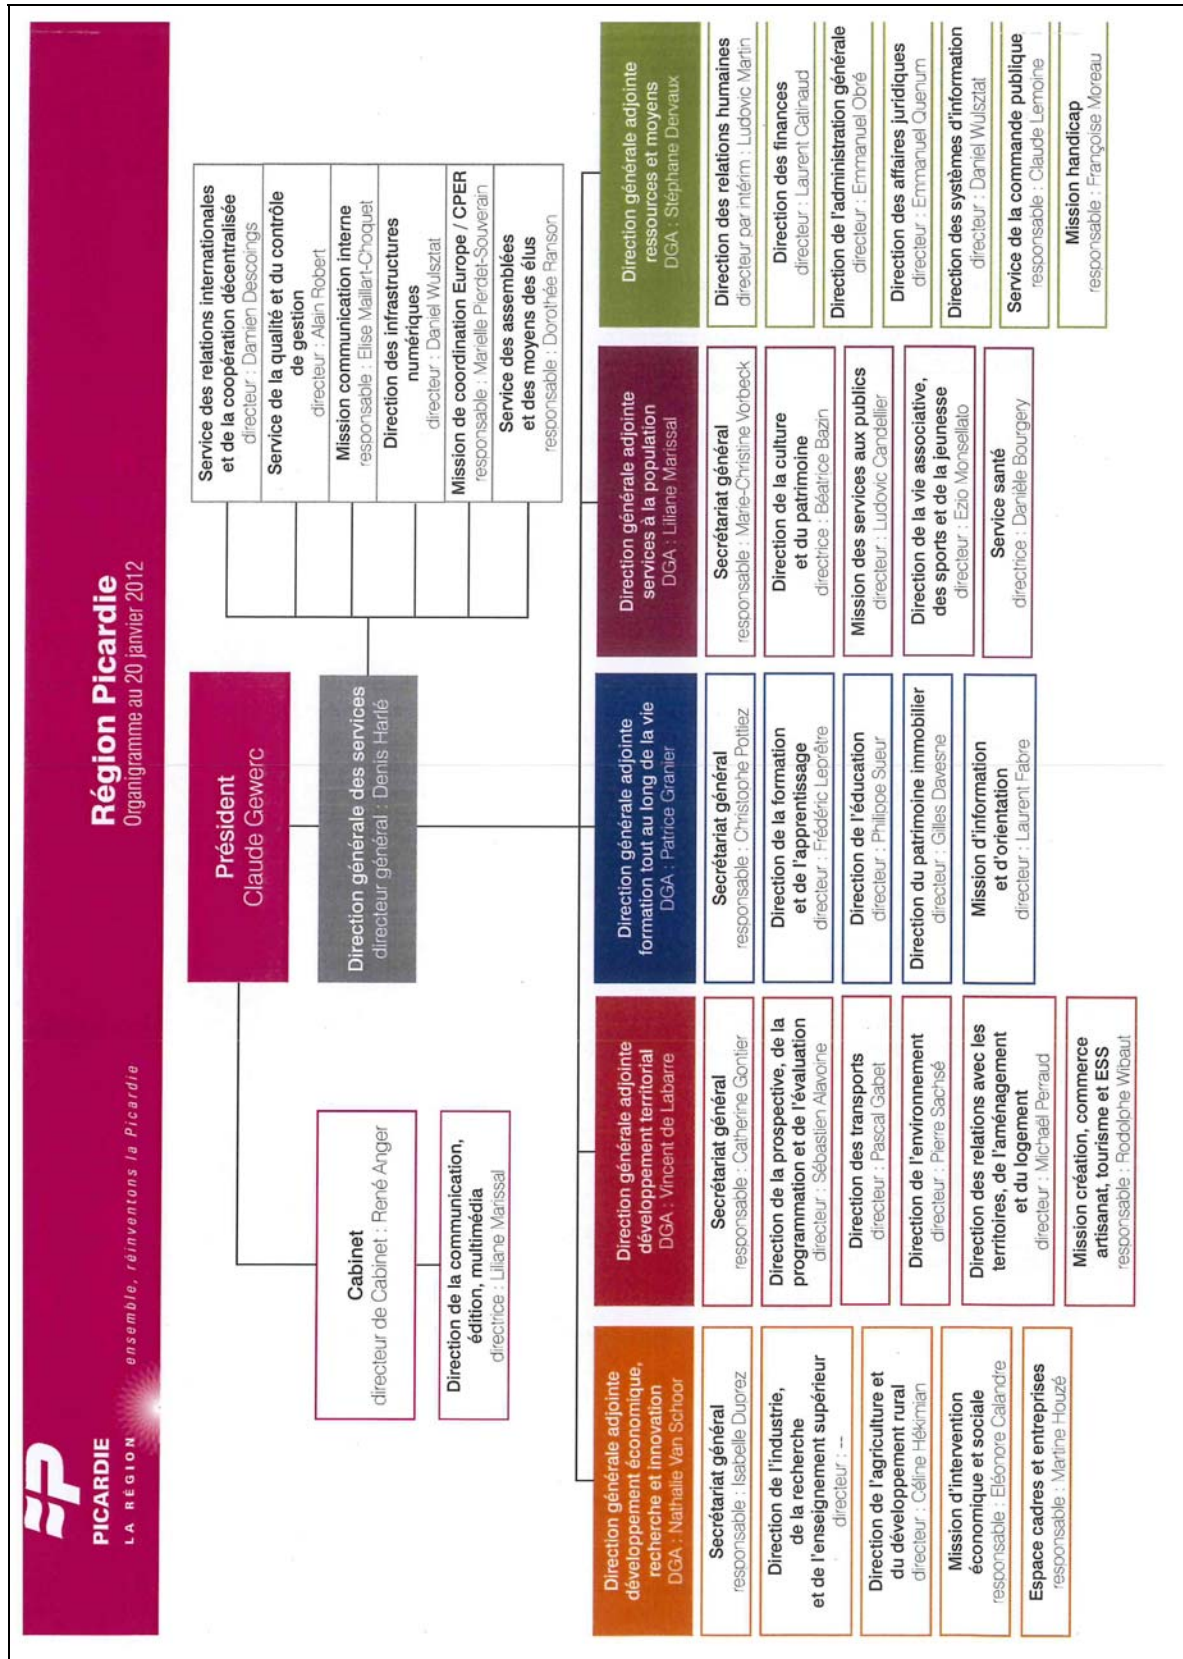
PICARDIE
LA RÉGION
ensemble, réinventons la Picardie

Région Picardie
Organigramme au 20 janvier 2012

Président
Claude Gewerc

Direction générale des services
directeur général : Denis Harlé

Service des relations internationales et de la coopération décentralisée
directeur : Damien Descoings

Service de la qualité et du contrôle de gestion
directeur : Alain Robert

Mission communication interne
responsable : Elise Maillart-Choquet

Direction des infrastructures numériques
directeur : Daniel Wulsztat

Mission de coordination Europe / CPER
responsable : Marielle Pierdet-Souverain

Service des assemblées et des moyens des élus
responsable : Dorothée Ranson

Cabinet
directeur de Cabinet : René Anger

Direction de la communication, édition, multimédia
directrice : Liliane Marissal

Direction générale adjointe développement économique, recherche et innovation
DGA : Nathalie Van Schoor

Secrétariat général
responsable : Isabelle Duprez

Direction de l'industrie, de la recherche et de l'enseignement supérieur
directeur : --

Direction de l'agriculture et du développement rural
directeur : Céline Hékimian

Mission d'intervention économique et sociale
responsable : Eléonore Calandre

Espace cadres et entreprises
responsable : Martine Houzé

Direction générale adjointe développement territorial
DGA : Vincent de Labarre

Secrétariat général
responsable : Catherine Gontier

Direction de la prospective, de la programmation et de l'évaluation
directeur : Sébastien Alavoine

Direction des transports
directeur : Pascal Gabet

Direction de l'environnement
directeur : Pierre Sachsé

Direction des relations avec les territoires, de l'aménagement et du logement
directeur : Michaël Perraud

Mission création, commerce artisanat, tourisme et ESS
responsable : Rodolphe Wibaut

Direction générale adjointe formation tout au long de la vie
DGA : Patrice Granier

Secrétariat général
responsable : Christophe Pottiez

Direction de la formation et de l'apprentissage
directeur : Frédéric Leprêtre

Direction de l'éducation
directeur : Philippe Sueur

Direction du patrimoine immobilier
directeur : Gilles Davesne

Mission d'information et d'orientation
directeur : Laurent Fabre

Direction générale adjointe services à la population
DGA : Liliane Marissal

Secrétariat général
responsable : Marie-Christine Vorbeck

Direction de la culture et du patrimoine
directrice : Béatrice Bazin

Mission des services aux publics
directeur : Ludovic Candellier

Direction de la vie associative, des sports et de la jeunesse
directeur : Ezio Monsellato

Service santé
directrice : Danièle Bourgery

Direction générale adjointe ressources et moyens
DGA : Stéphane Dervaux

Direction des relations humaines
directeur par intérim : Ludovic Martin

Direction des finances
directeur : Laurent Catinaud

Direction de l'administration générale
directeur : Emmanuel Obré

Direction des affaires juridiques
directeur : Emmanuel Quenum

Direction des systèmes d'information
directeur : Daniel Wulsztat

Service de la commande publique
responsable : Claude Lemoine

Mission handicap
responsable : Françoise Moreau